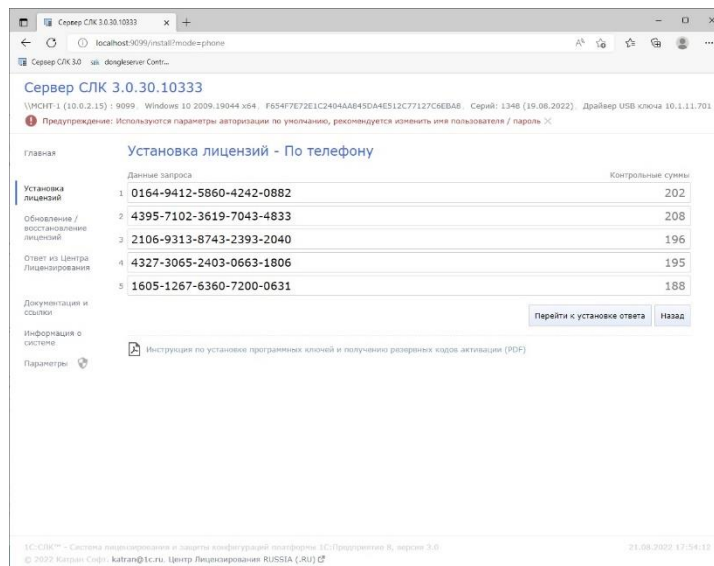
Сервер СЛК 3.0.30.10333 ×

localhost:9099/install?mode=phone

Сервер СЛК 3.0 dongleserver Contr...

Сервер СЛК 3.0.30.10333

\\MCHT-1 (10.0.2.15) : 9099. Windows 10 2009.19044 x64. F654F7E72E1C2404AA845DA4E512C77127C6EBA8. Серий: 1348 (19.08.2022). Драйвер USB ключа 10.1.11.701

Предупреждение: Используются параметры авторизации по умолчанию, рекомендуется изменить имя пользователя / пароль ×

Главная

Установка лицензий

Обновление / восстановление лицензий

Ответ из Центра Лицензирования

Документация и ссылки

Информация о системе

Параметры

Установка лицензий - По телефону

Данные запроса | Контрольные суммы

| | Данные запроса | Контрольные суммы |
|---|---|---|
| 1 | 0164-9412-5860-4242-0882 | 202 |
| 2 | 4395-7102-3619-7043-4833 | 208 |
| 3 | 2106-9313-8743-2393-2040 | 196 |
| 4 | 4327-3065-2403-0663-1806 | 195 |
| 5 | 1605-1267-6360-7200-0631 | 188 |

Перейти к установке ответа Назад

Инструкция по установке программных ключей и получению резервных кодов активации (PDF)

1С:СЛК™ - Система лицензирования и защиты конфигураций платформы 1С:Предприятие 8, версия 3.0 21.08.2022 17:54:12

© 2022 Катран Софт: katran@1c.ru. Центр Лицензирования RUSSIA (.RU)